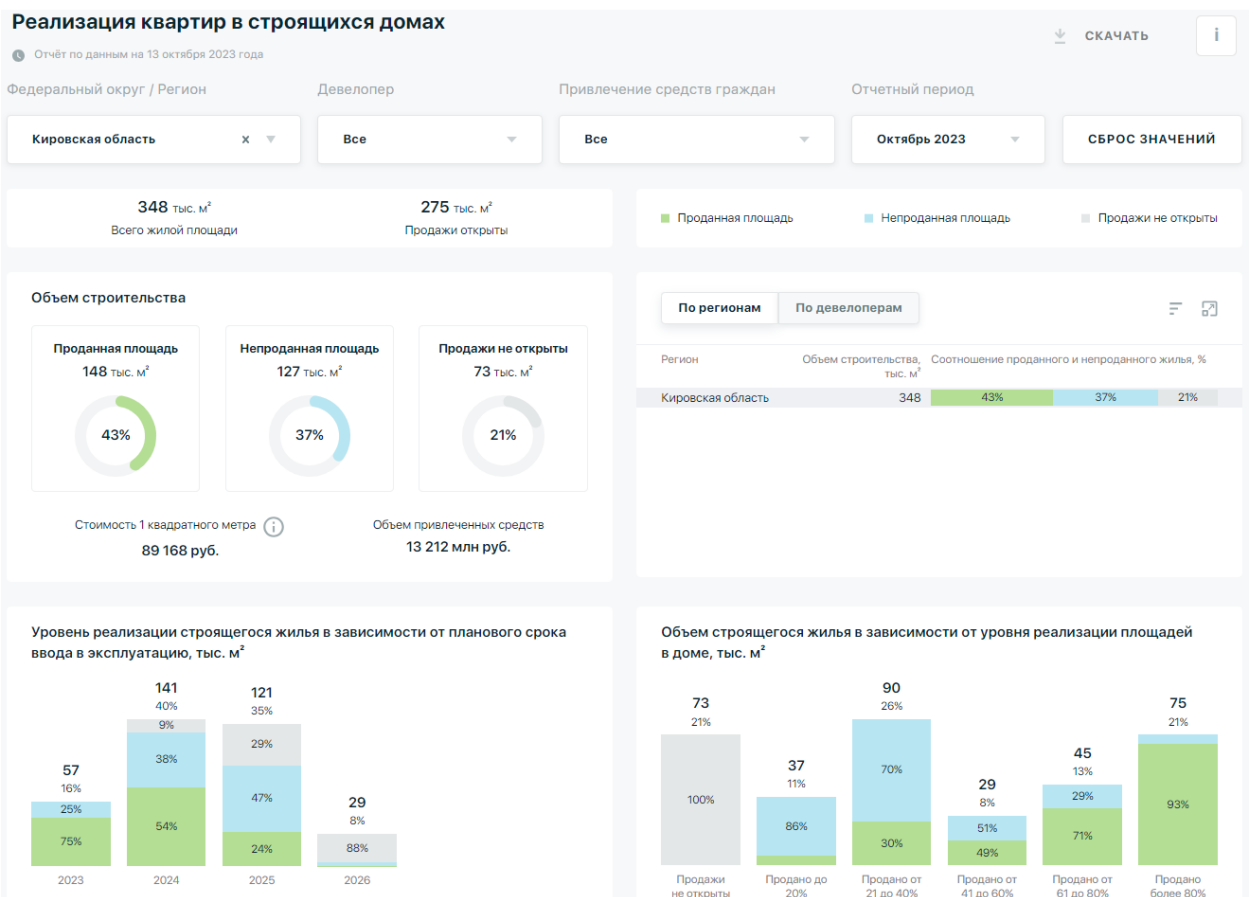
Реализация квартир в строящихся домах

Отчёт по данным на 13 октября 2023 года

СКАЧАТЬ

i

Федеральный округ / Регион

Кировская область ×

Девелопер

Все

Привлечение средств граждан

Все

Отчетный период

Октябрь 2023

СБРОС ЗНАЧЕНИЙ

348 тыс. м²
Всего жилой площади

275 тыс. м²
Продажи открыты

Проданная площадь
Непроданная площадь
Продажи не открыты

Объем строительства

Проданная площадь
148 тыс. м²
43%

Непроданная площадь
127 тыс. м²
37%

Продажи не открыты
73 тыс. м²
21%

Стоимость 1 квадратного метра
89 168 руб.

Объем привлеченных средств
13 212 млн руб.

По регионам
По девелоперам

| Регион | Объем строительства, тыс. м² | Соотношение проданного и непроданного жилья, % |
|---|---|---|
| Кировская область | 348 | 43% 37% 21% |

Уровень реализации строящегося жилья в зависимости от планового срока ввода в эксплуатацию, тыс. м²

57
16%
25%
75%
2023

141
40%
9%
38%
54%
2024

121
35%
29%
47%
24%
2025

29
8%
88%
2026

Объем строящегося жилья в зависимости от уровня реализации площадей в доме, тыс. м²

73
21%
100%
Продажи не открыты

37
11%
86%
Продано до 20%

90
26%
70%
30%
Продано от 21 до 40%

29
8%
51%
49%
Продано от 41 до 60%

45
13%
29%
71%
Продано от 61 до 80%

75
21%
93%
Продано более 80%